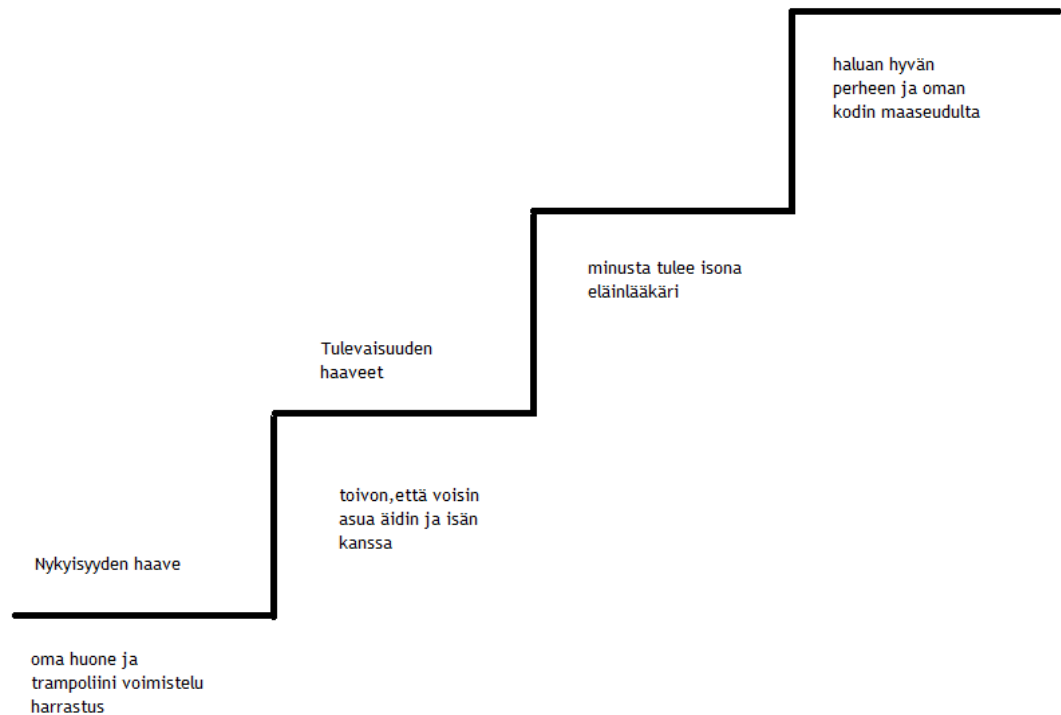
haluan hyvän perheen ja oman kodin maaseudulta

minusta tulee isona eläinlääkäri

Tulevaisuuden haaveet

toivon,että voisin asua äidin ja isän kanssa

Nykyisyyden haave

oma huone ja trampoliini voimistelu harrastus